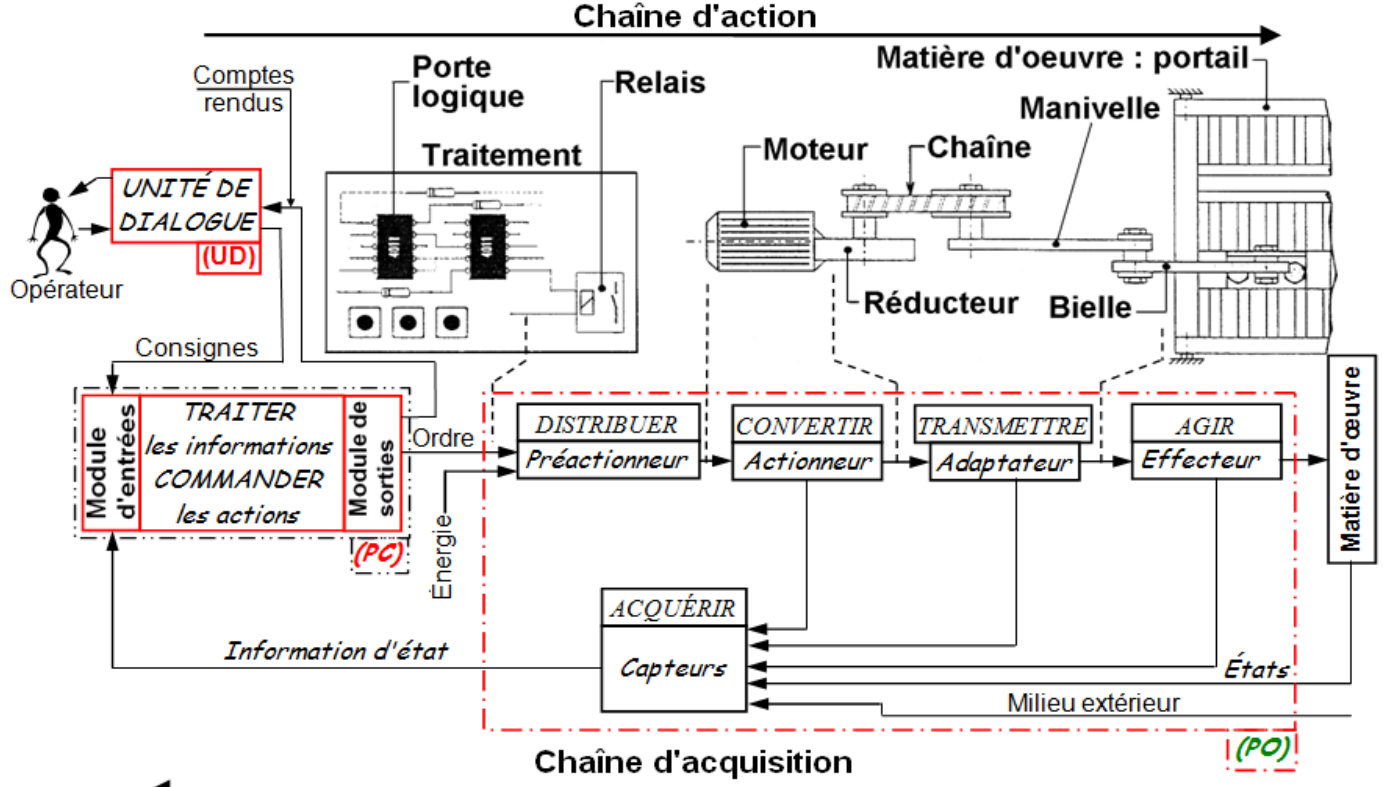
Chaîne d'action

Comptes rendus

Porte logique

Relais

Matière d'oeuvre : portail

Manivelle

Traitement

Moteur

Chaîne

UNITÉ DE DIALOGUE

(UD)

Opérateur

Réducteur

Bielle

Consignes

Module d'entrées

TRAITER les informations COMMANDER les actions

Module de sorties

(PC)

Ordre

Énergie

DISTRIBUER

Préactionneur

CONVERTIR

Actionneur

TRANSMETTRE

Adaptateur

AGIR

Effecteur

Matière d'œuvre

ACQUÉRIR

Capteurs

Information d'état

États

Milieu extérieur

(PO)

Chaîne d'acquisition